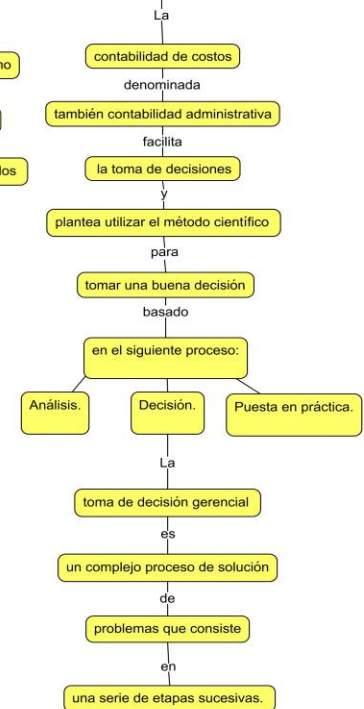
no

dos

La

contabilidad de costos

denominada

también contabilidad administrativa

facilita

la toma de decisiones

y

plantea utilizar el método científico

para

tomar una buena decisión

basado

en el siguiente proceso:

Análisis.

Decisión.

Puesta en práctica.

La

toma de decisión gerencial

es

un complejo proceso de solución

de

problemas que consiste

en

una serie de etapas sucesivas.